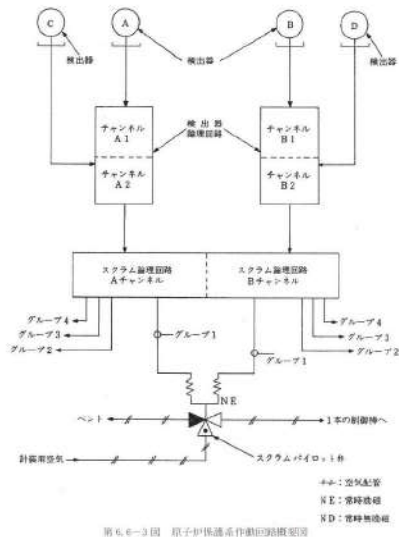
C

A

B

D

検出器

検出器

検出器

検出器

チャンネル A 1

チャンネル A 2

検出器 論理回路

チャンネル B 1

チャンネル B 2

スクラム論理回路 Aチャンネル

スクラム論理回路 Bチャンネル

グループ 4

グループ 3

グループ 2

グループ 1

グループ 1

グループ 4

グループ 3

グループ 2

N E

ベント

1本の制御棒へ

計装用空気

スクラムパイロット弁

⫽: 空気配管

N E: 常時励磁

N D: 常時無励磁

第 6.6−3 図　原子炉保護系作動回路概要図